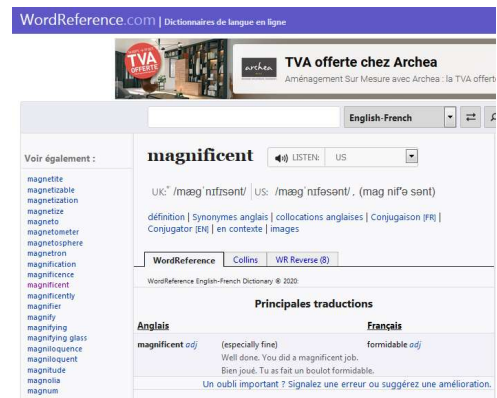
WordReference.com | Dictionnaires de langue en ligne

TVA OFFERTE
archea
TVA offerte chez Archea
Aménagement Sur Mesure avec Archea : la TVA offerte

English-French

Voir également :
magnetite
magnetizable
magnetization
magnetize
magneto
magnetometer
magnetosphere
magnetron
magnification
magnificence
magnificent
magnificently
magnifier
magnify
magnifying
magnifying glass
magniloquence
magniloquent
magnitude
magnolia
magnum

magnificent
LISTEN: US

UK:* /mæɡˈnɪfɪsənt/ | US: /mæɡˈnɪfəsənt/ , (mag nif′ə sənt)

définition | Synonymes anglais | collocations anglaises | Conjugaison [FR] | Conjugator [EN] | en contexte | images

WordReference | Collins | WR Reverse (8)

WordReference English-French Dictionary © 2020:

Principales traductions

| Anglais | | Français |
|---|---|---|
| magnificent adj | (especially fine) | formidable adj |
| | Well done. You did a magnificent job. | |
| | Bien joué. Tu as fait un boulot formidable. | |

Un oubli important ? Signalez une erreur ou suggérez une amélioration.